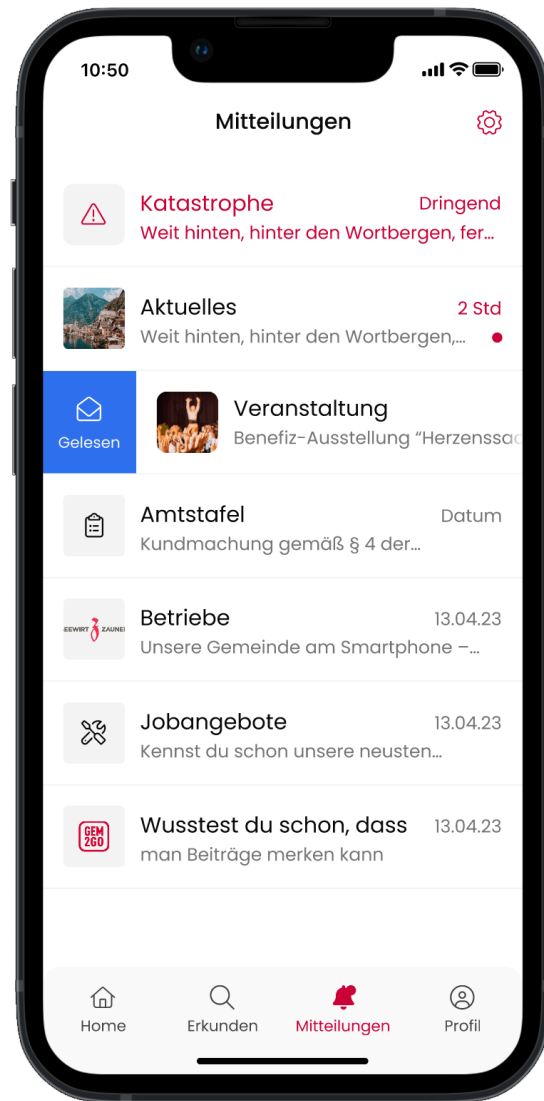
10:50

Mitteilungen

Katastrophe Dringend
Weit hinten, hinter den Wortbergen, fer...

Aktuelles 2 Std
Weit hinten, hinter den Wortbergen,...

Gelesen

Veranstaltung
Benefiz-Ausstellung "Herzenssa

Amtstafel Datum
Kundmachung gemäß § 4 der...

GEWIRT ZAUNE

Betriebe 13.04.23
Unsere Gemeinde am Smartphone –...

Jobangebote 13.04.23
Kennst du schon unsere neusten...

GEM 2GO

Wusstest du schon, dass 13.04.23
man Beiträge merken kann

Home Erkunden Mitteilungen Profil